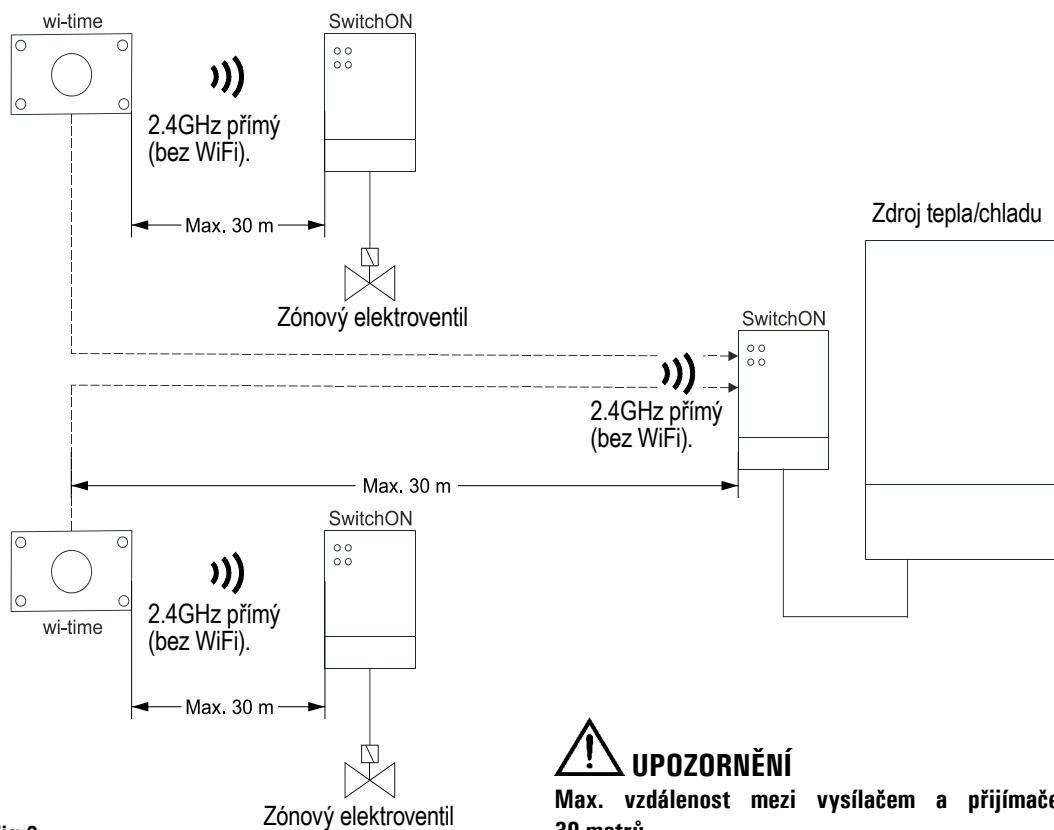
wi-time

SwitchON

2.4GHz přímý (bez WiFi).

Max. 30 m

Zónový elektroventil

Zdroj tepla/chladu

SwitchON

2.4GHz přímý (bez WiFi).

Max. 30 m

SwitchON

wi-time

2.4GHz přímý (bez WiFi).

Max. 30 m

Zónový elektroventil

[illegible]

UPOZORNĚNÍ

Max. vzdálenost mezi vysílačem a přijímače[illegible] 30 metrů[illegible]